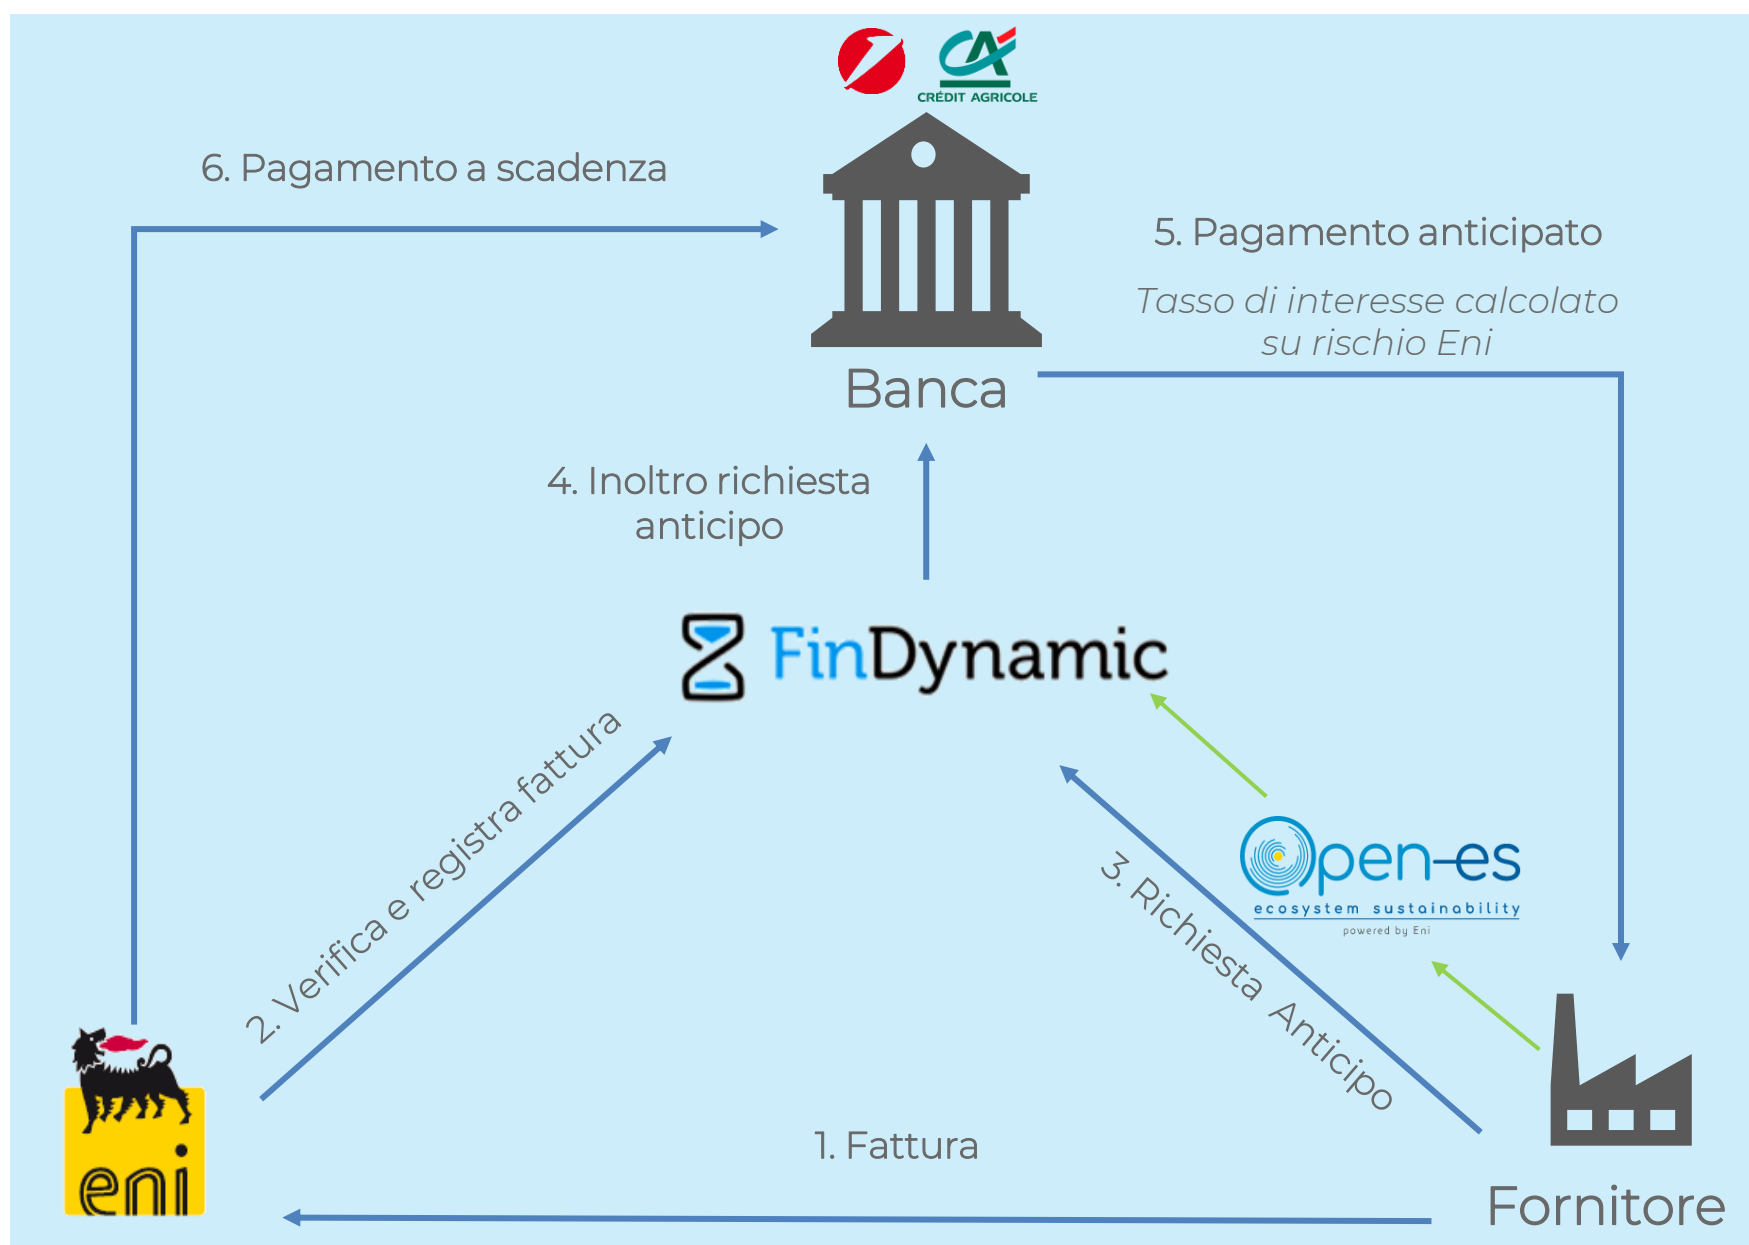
CRÉDIT AGRICOLE

6. Pagamento a scadenza

5. Pagamento anticipato

Tasso di interesse calcolato su rischio Eni

Banca

4. Inoltro richiesta anticipo

FinDynamic

2. Verifica e registra fattura

3. Richiesta Anticipo

Open-es
ecosystem sustainability
powered by Eni

eni

1. Fattura

Fornitore